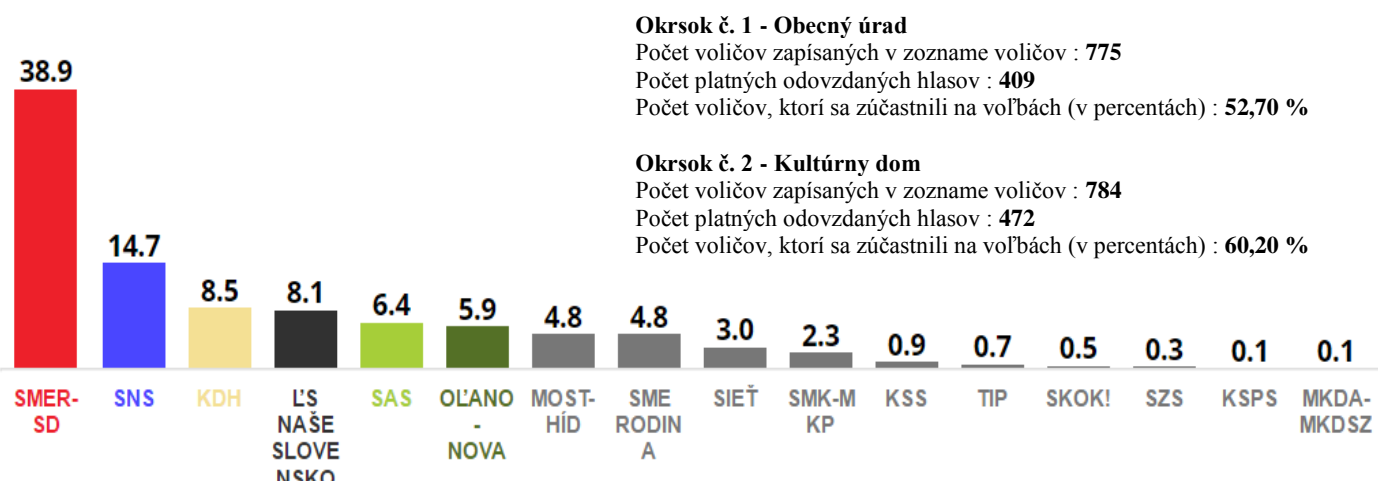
Okrsok č. 1 - Obecný úrad
Počet voličov zapísaných v zozname voličov : 775
Počet platných odovzdaných hlasov : 409
Počet voličov, ktorí sa zúčastnili na voľbách (v percentách) : 52,70 %

Okrsok č. 2 - Kultúrny dom
Počet voličov zapísaných v zozname voličov : 784
Počet platných odovzdaných hlasov : 472
Počet voličov, ktorí sa zúčastnili na voľbách (v percentách) : 60,20 %

38.9
SMER-SD

14.7
SNS

8.5
KDH

8.1
ĽS NAŠE SLOVENSKO

6.4
SAS

5.9
OĽANO - NOVA

4.8
MOST-HÍD

4.8
SME RODINA

3.0
SIEŤ

2.3
SMK-MKP

0.9
KSS

0.7
TIP

0.5
SKOK!

0.3
SZS

0.1
KSPS

0.1
MKDA-MKDSZ